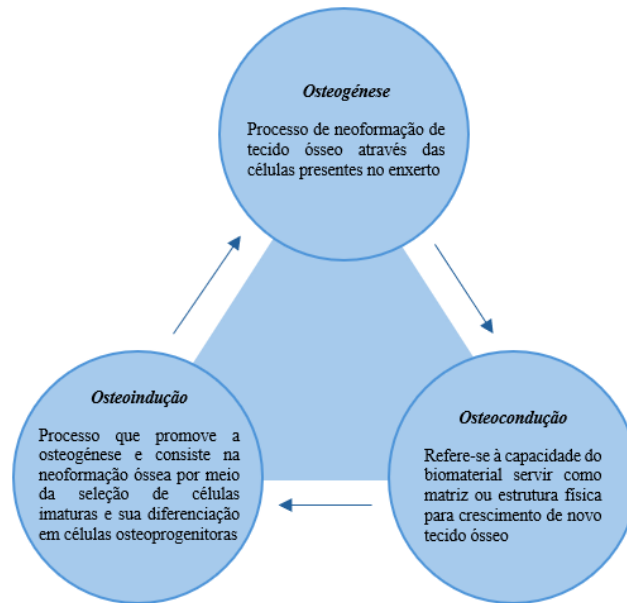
Osteogénese

Processo de neoformação de tecido ósseo através das células presentes no enxerto

Osteocondução

Refere-se à capacidade do biomaterial servir como matriz ou estrutura física para crescimento de novo tecido ósseo

Osteoindução

Processo que promove a osteogénese e consiste na neoformação óssea por meio da seleção de células imaturas e sua diferenciação em células osteoprogenitoras